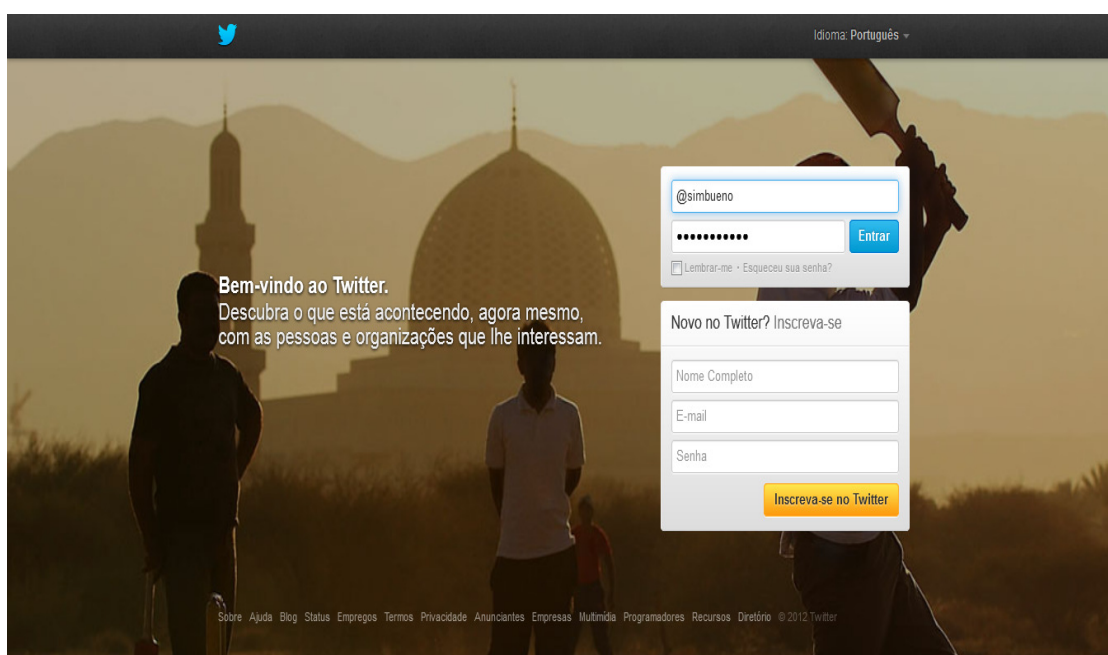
Idioma: Português

@simbueno

••••••••••• Entrar

Lembrar-me · Esqueceu sua senha?

Bem-vindo ao Twitter.
Descubra o que está acontecendo, agora mesmo, com as pessoas e organizações que lhe interessam.

Novo no Twitter? Inscreva-se

Nome Completo

E-mail

Senha

Inscreva-se no Twitter

Sobre Ajuda Blog Status Empregos Termos Privacidade Anunciantes Empresas Multimídia Programadores Recursos Diretório © 2012 Twitter